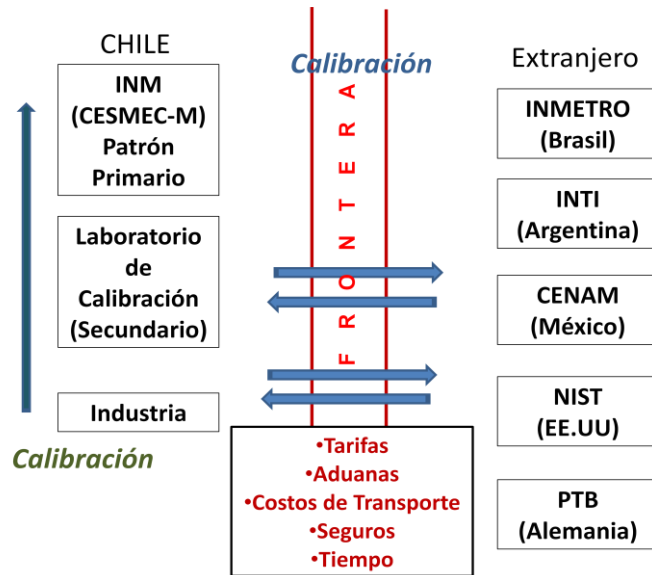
CHILE

INM (CESMEC-M) Patrón Primario

Laboratorio de Calibración (Secundario)

Industria

Calibración

Calibración

F R O N T E R A

•Tarifas
•Aduanas
•Costos de Transporte
•Seguros
•Tiempo

Extranjero

INMETRO (Brasil)

INTI (Argentina)

CENAM (México)

NIST (EE.UU)

PTB (Alemania)